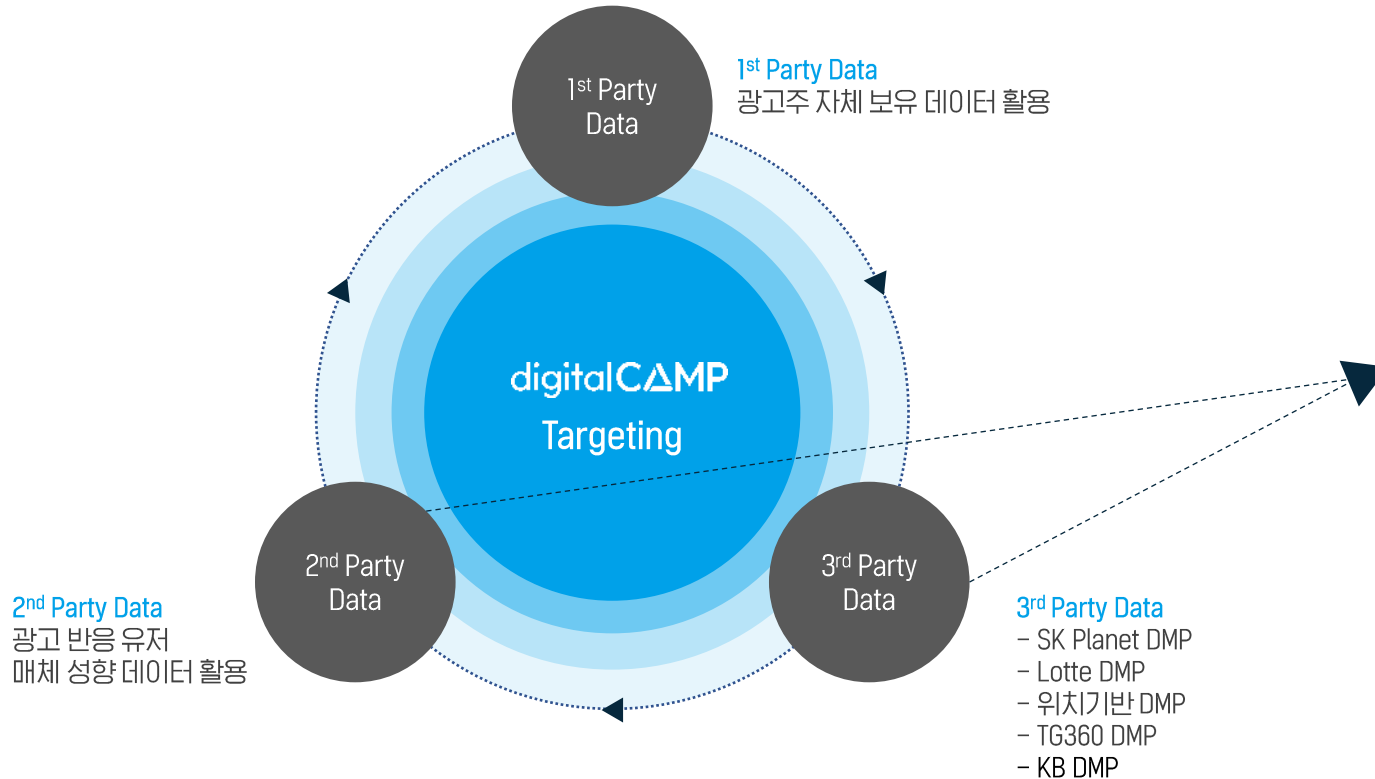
1$^{st}$ Party Data

1$^{st}$ Party Data
광고주 자체 보유 데이터 활용

digitalCAMP
Targeting

2$^{nd}$ Party Data

3$^{rd}$ Party Data

2$^{nd}$ Party Data
광고 반응 유저
매체 성향 데이터 활용

3$^{rd}$ Party Data
– SK Planet DMP
– Lotte DMP
– 위치기반 DMP
– TG360 DMP
– KB DMP